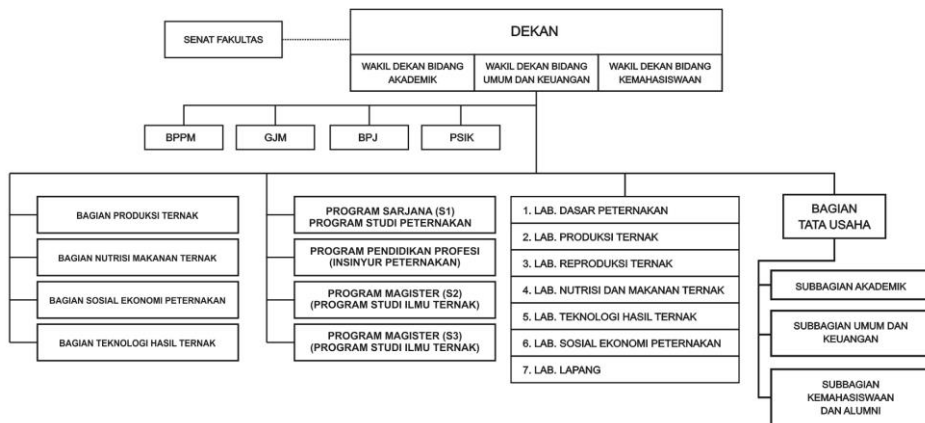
SENAT FAKULTAS

DEKAN

WAKIL DEKAN BIDANG AKADEMIK

WAKIL DEKAN BIDANG UMUM DAN KEUANGAN

WAKIL DEKAN BIDANG KEMAHASISWAAN

BPPM

GJM

BPJ

PSIK

BAGIAN PRODUKSI TERNAK

BAGIAN NUTRISI MAKANAN TERNAK

BAGIAN SOSIAL EKONOMI PETERNAKAN

BAGIAN TEKNOLOGI HASIL TERNAK

PROGRAM SARJANA (S1) PROGRAM STUDI PETERNAKAN

PROGRAM PENDIDIKAN PROFESI (INSINYUR PETERNAKAN)

PROGRAM MAGISTER (S2) (PROGRAM STUDI ILMU TERNAK)

PROGRAM MAGISTER (S3) (PROGRAM STUDI ILMU TERNAK)

1. LAB. DASAR PETERNAKAN

2. LAB. PRODUKSI TERNAK

3. LAB. REPRODUKSI TERNAK

4. LAB. NUTRISI DAN MAKANAN TERNAK

5. LAB. TEKNOLOGI HASIL TERNAK

6. LAB. SOSIAL EKONOMI PETERNAKAN

7. LAB. LAPANG

BAGIAN TATA USAHA

SUBBAGIAN AKADEMIK

SUBBAGIAN UMUM DAN KEUANGAN

SUBBAGIAN KEMAHASISWAAN DAN ALUMNI